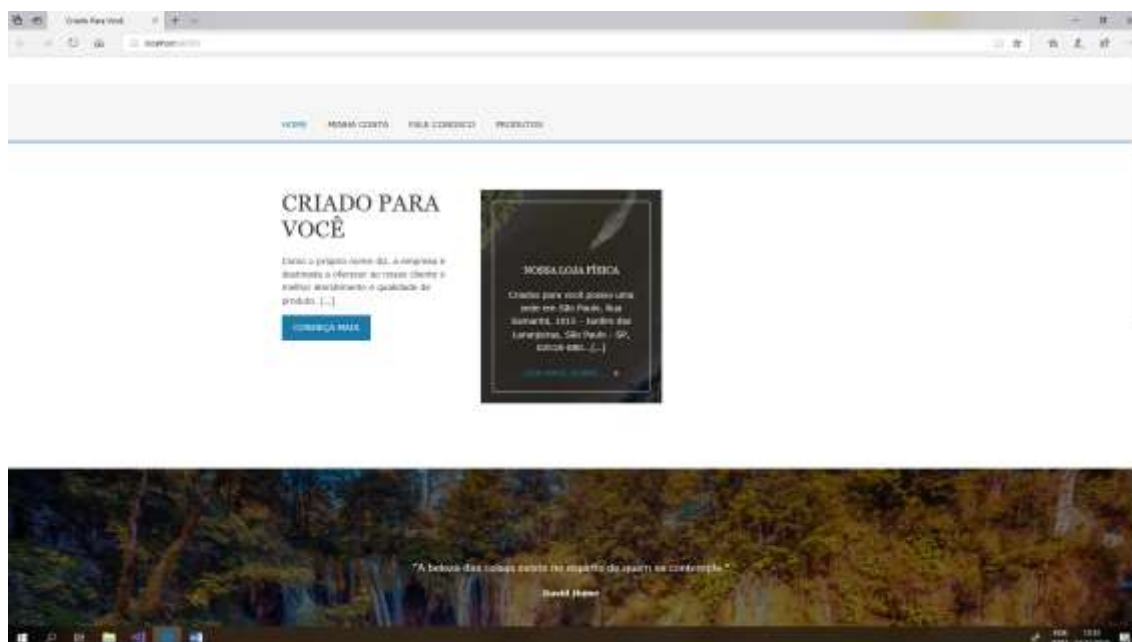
Criado Para Você

localhost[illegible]

HOME MINHA CONTA FALE CONOSCO PRODUTOS

CRIADO PARA VOCÊ

Como o próprio nome diz, a empresa é destinada a oferecer ao nosso cliente o melhor atendimento e qualidade do produto. [...]

CONHEÇA MAIS

NOSSA LOJA FÍSICA

Criado para você possui uma sede em São Paulo, Rua Samaritá, 1015 - Jardim das Laranjeiras, São Paulo - SP, 02518-080. [...]

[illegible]

"A beleza das coisas existe no espírito de quem as contempla."

David Hume